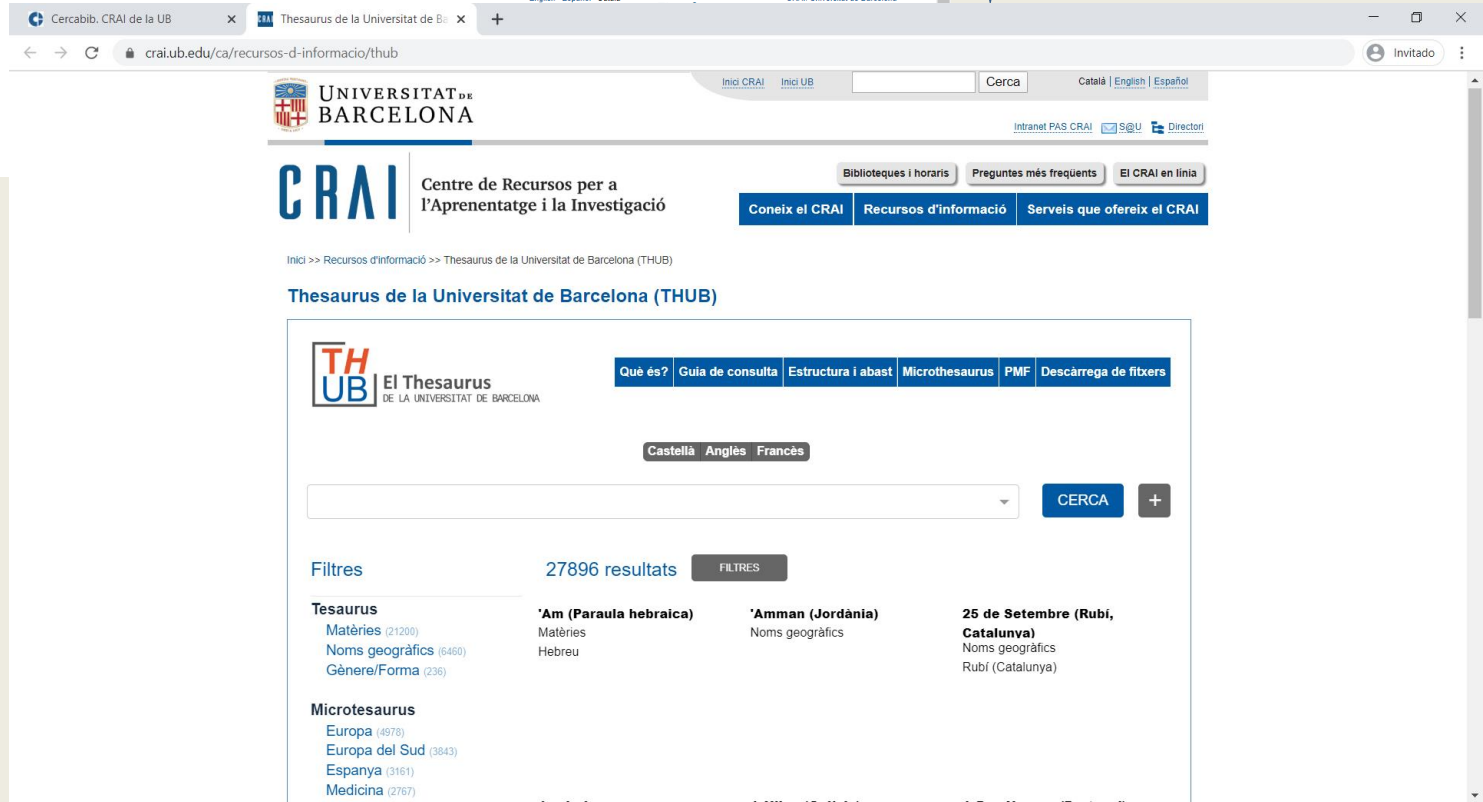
Cercabib. CRAI de la UB
Thesaurus de la Universitat de Ba
crai.ub.edu/ca/recursos-d-informacio/thub
Invitado

UNIVERSITAT DE BARCELONA

Inici CRAI Inici UB Cerca Català | English | Español

Intranet PAS CRAI S@U Directori

CRAI Centre de Recursos per a l'Aprenentatge i la Investigació

Biblioteques i horaris Preguntes més freqüents El CRAI en línia

Coneix el CRAI Recursos d'informació Serveis que ofereix el CRAI

Inici >> Recursos d'informació >> Thesaurus de la Universitat de Barcelona (THUB)

Thesaurus de la Universitat de Barcelona (THUB)

TH UB El Thesaurus DE LA UNIVERSITAT DE BARCELONA

Què és? Guia de consulta Estructura i abast Microthesaurus PMF Descàrrega de fitxers

Castellà Anglès Francès

CERCA +

Filtres

27896 resultats FILTRES

Tesaurus
Matèries (21200)
Noms geogràfics (6460)
Gènere/Forma (236)

Microtesaurus
Europa (4978)
Europa del Sud (3843)
Espanya (3161)
Medicina (2767)

'Am (Paraula hebraica)
Matèries
Hebreu

'Amman (Jordània)
Noms geogràfics

25 de Setembre (Rubí, Catalunya)
Noms geogràfics
Rubí (Catalunya)